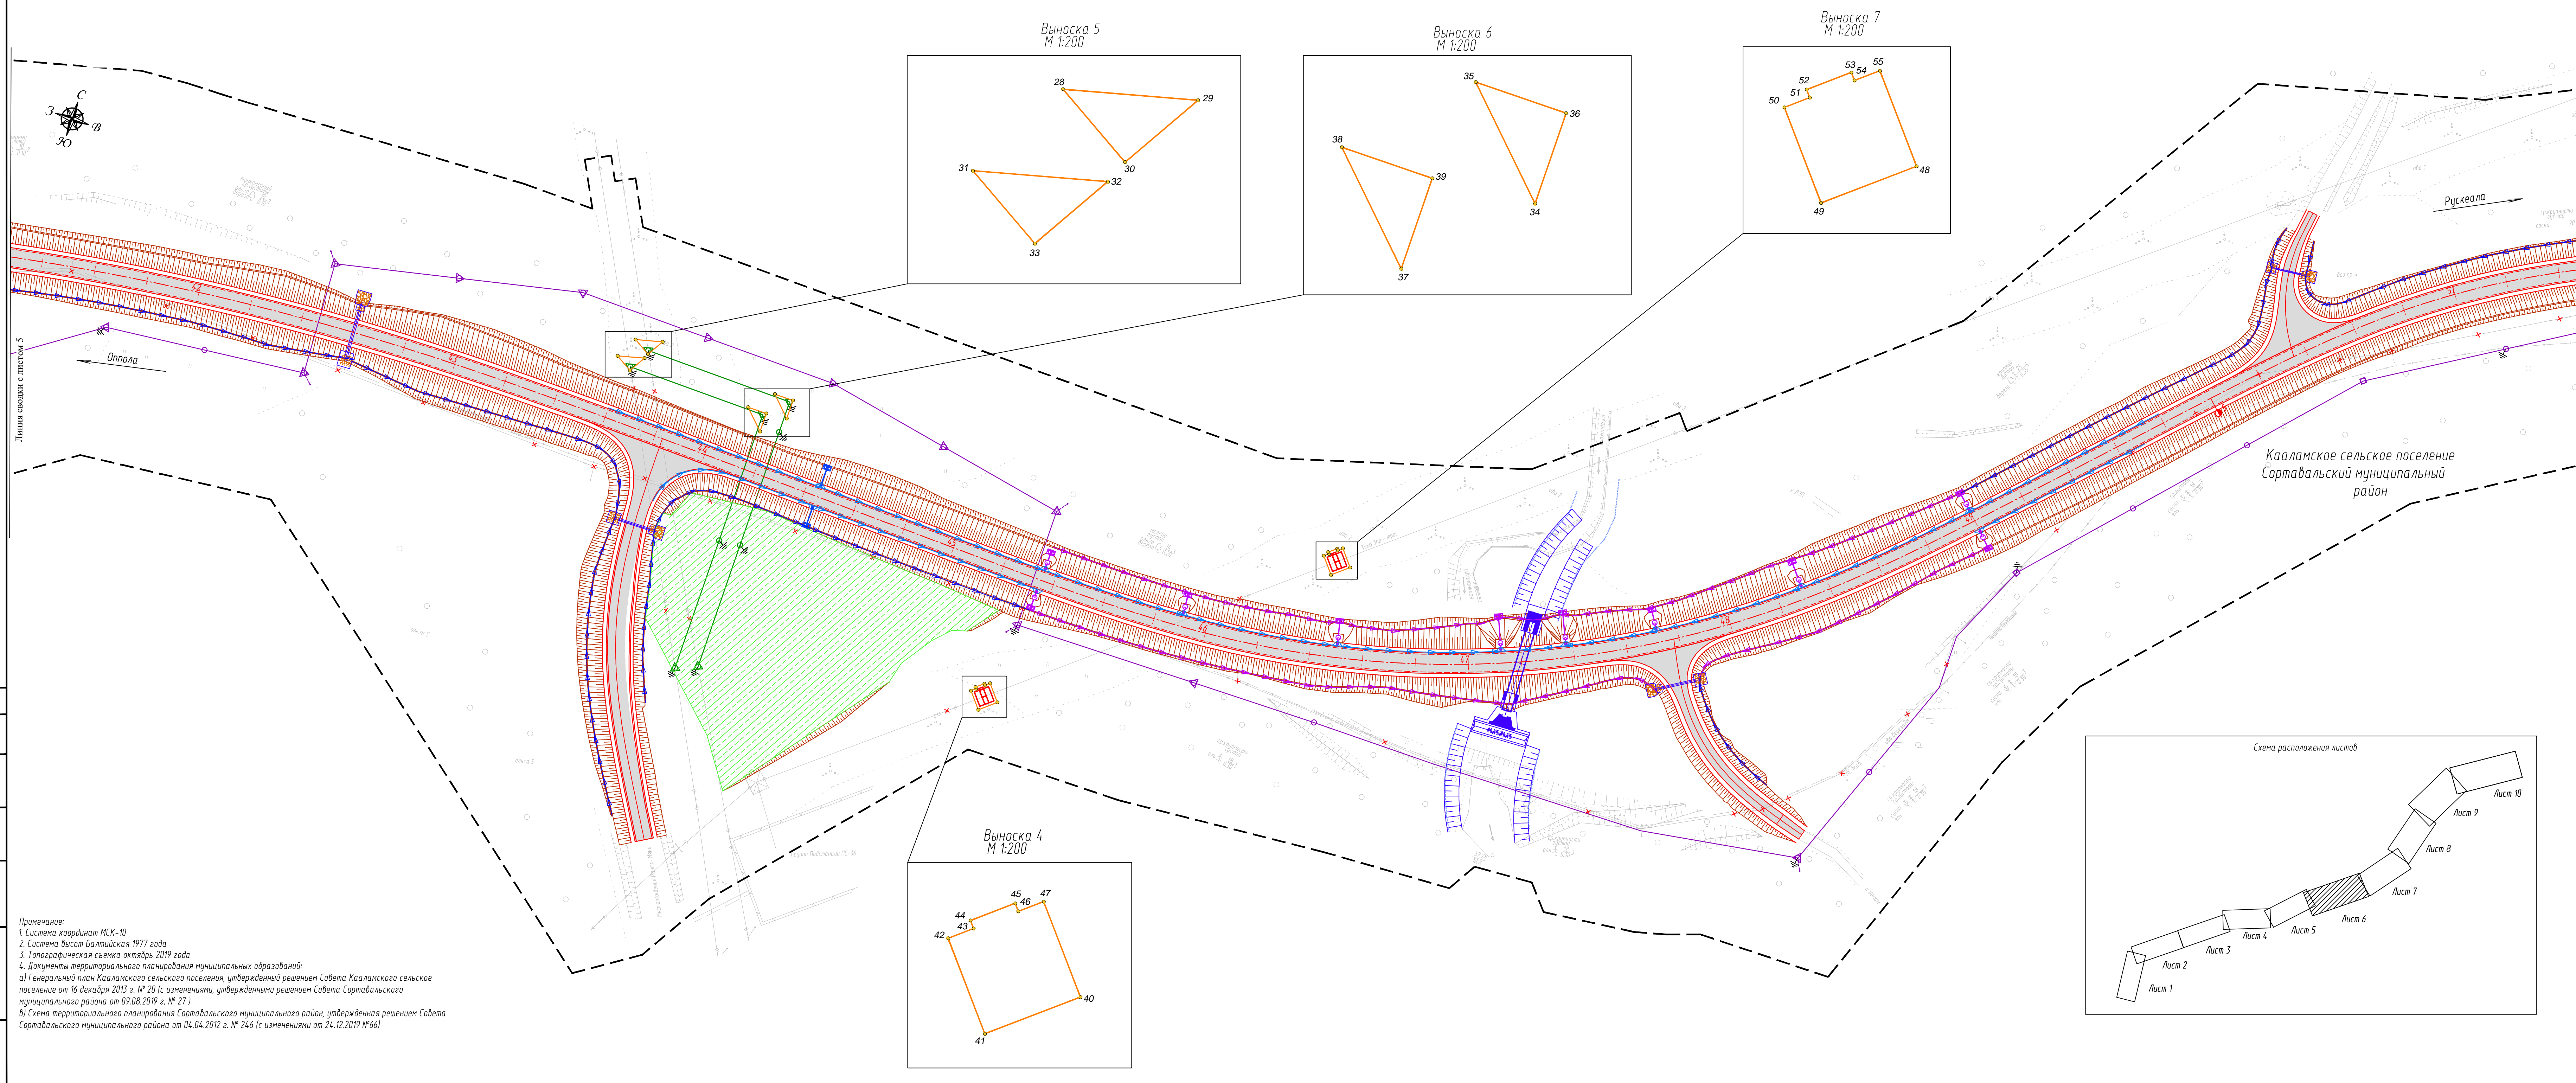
Выноска 5
М 1:200

28
29
30
31
32
33

Выноска 6
М 1:200

35
36
38
39
34
37

Выноска 7
М 1:200

53
54
55
52
51
50
48
49

С
З
В
Ю

Рускеала

Линия сводки с листом 5

Оппола

Каалaмское сельское поселение
Сортавальский муниципальный район

Схема расположения листов

Лист 10
Лист 9
Лист 8
Лист 7
Лист 6
Лист 5
Лист 4
Лист 3
Лист 2
Лист 1

Выноска 4
М 1:200

45
47
44
46
43
42
40
41

Примечание:
1. Система координат МСК-10
2. Система высот Балтийская 1977 года
3. Топографическая съемка октябрь 2019 года
4. Документы территориального планирования муниципальных образований:
а) Генеральный план Каалaмского сельского поселения, утвержденный решением Совета Каалaмского сельское поселение от 16 декабря 2013 г. № 20 (с изменениями, утвержденными решением Совета Сортавальского муниципального района от 09.08.2019 г. № 27 )
в) Схема территориального планирования Сортавальского муниципального район, утвержденная решением Совета Сортавальского муниципального района от 04.04.2012 г. № 246 (с изменениями от 24.12.2019 №66)